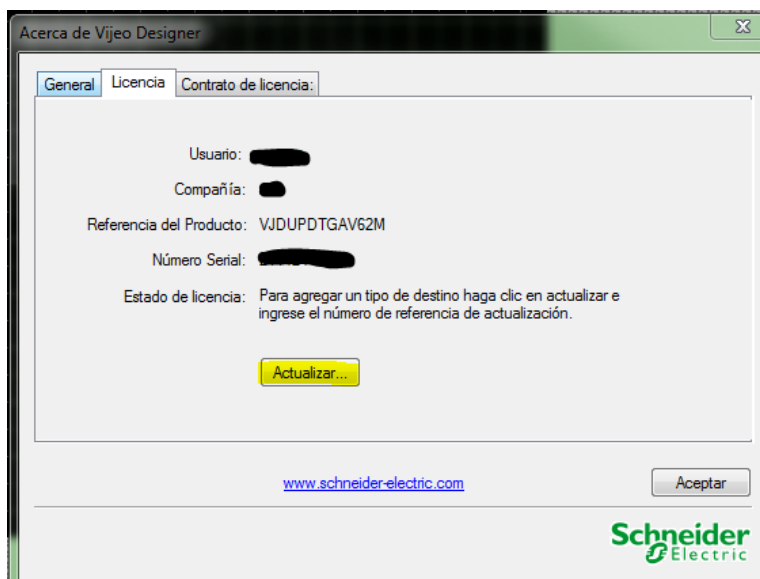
Acerca de Vijeo Designer

General | Licencia | Contrato de licencia:

Usuario: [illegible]

Compañía: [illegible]

Referencia del Producto: VJDUPDTGAV62M

Número Serial: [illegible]

Estado de licencia: Para agregar un tipo de destino haga clic en actualizar e ingrese el número de referencia de actualización.

Actualizar...

www.schneider-electric.com

Aceptar

Schneider Electric